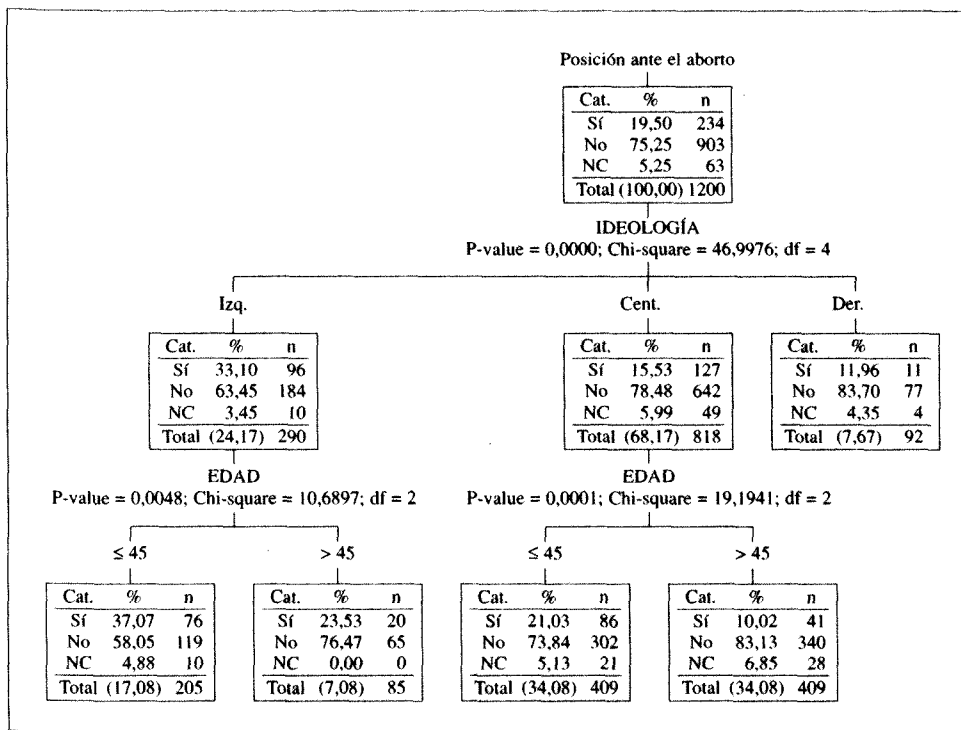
Posición ante el aborto

| Cat. | % | n |
|---|---|---|
| Sí | 19,50 | 234 |
| No | 75,25 | 903 |
| NC | 5,25 | 63 |
| Total | (100,00) | 1200 |

IDEOLOGÍA
P-value = 0,0000; Chi-square = 46,9976; df = 4

Izq.

| Cat. | % | n |
|---|---|---|
| Sí | 33,10 | 96 |
| No | 63,45 | 184 |
| NC | 3,45 | 10 |
| Total | (24,17) | 290 |

Cent.

| Cat. | % | n |
|---|---|---|
| Sí | 15,53 | 127 |
| No | 78,48 | 642 |
| NC | 5,99 | 49 |
| Total | (68,17) | 818 |

Der.

| Cat. | % | n |
|---|---|---|
| Sí | 11,96 | 11 |
| No | 83,70 | 77 |
| NC | 4,35 | 4 |
| Total | (7,67) | 92 |

EDAD
P-value = 0,0048; Chi-square = 10,6897; df = 2

EDAD
P-value = 0,0001; Chi-square = 19,1941; df = 2

≤ 45

| Cat. | % | n |
|---|---|---|
| Sí | 37,07 | 76 |
| No | 58,05 | 119 |
| NC | 4,88 | 10 |
| Total | (17,08) | 205 |

> 45

| Cat. | % | n |
|---|---|---|
| Sí | 23,53 | 20 |
| No | 76,47 | 65 |
| NC | 0,00 | 0 |
| Total | (7,08) | 85 |

≤ 45

| Cat. | % | n |
|---|---|---|
| Sí | 21,03 | 86 |
| No | 73,84 | 302 |
| NC | 5,13 | 21 |
| Total | (34,08) | 409 |

> 45

| Cat. | % | n |
|---|---|---|
| Sí | 10,02 | 41 |
| No | 83,13 | 340 |
| NC | 6,85 | 28 |
| Total | (34,08) | 409 |